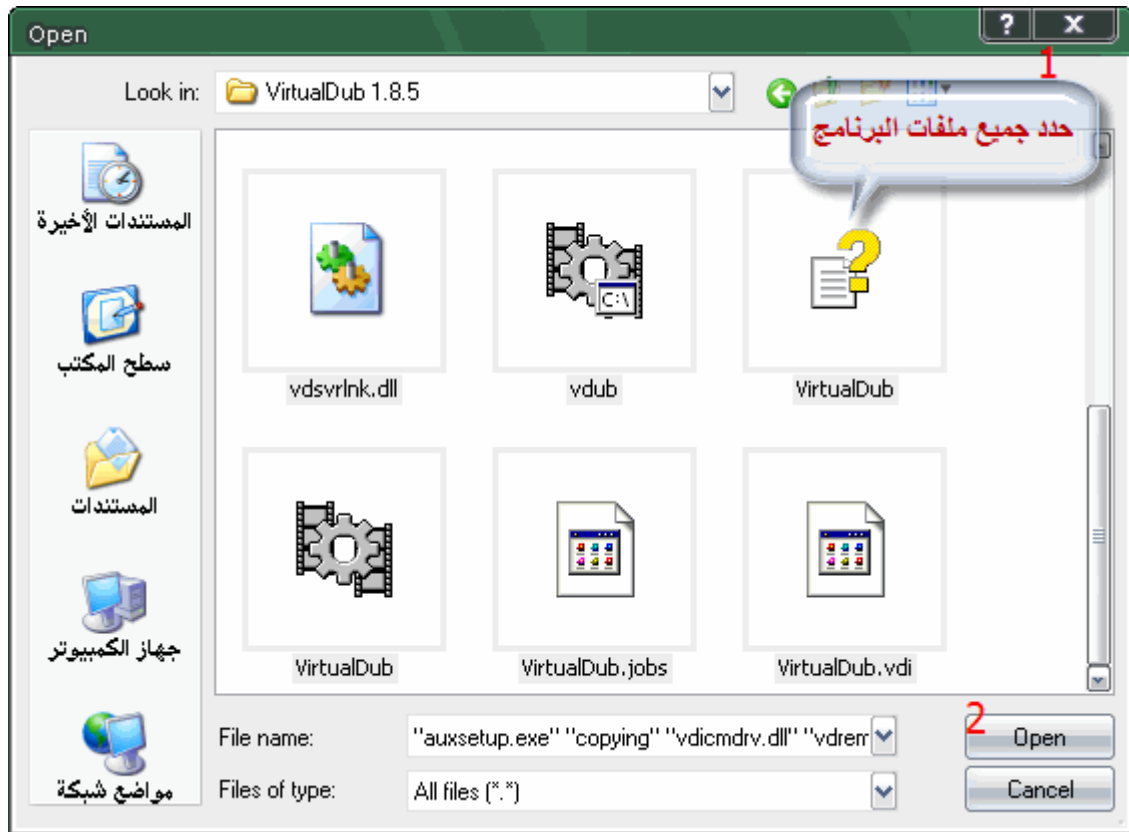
Open

?

X

1

Look in: VirtualDub 1.8.5

حدد جميع ملفات البرنامج

المستندات الأخيرة

سطح المكتب

المستندات

جهاز الكمبيوتر

مواضع شبكة

vdsvrlnk.dll

vdub

VirtualDub

VirtualDub

VirtualDub.jobs

VirtualDub.vdi

C:\

File name: "auxsetup.exe" "copying" "vdicmdrv.dll" "vdrem

Files of type: All files (*.*)

2

Open

Cancel